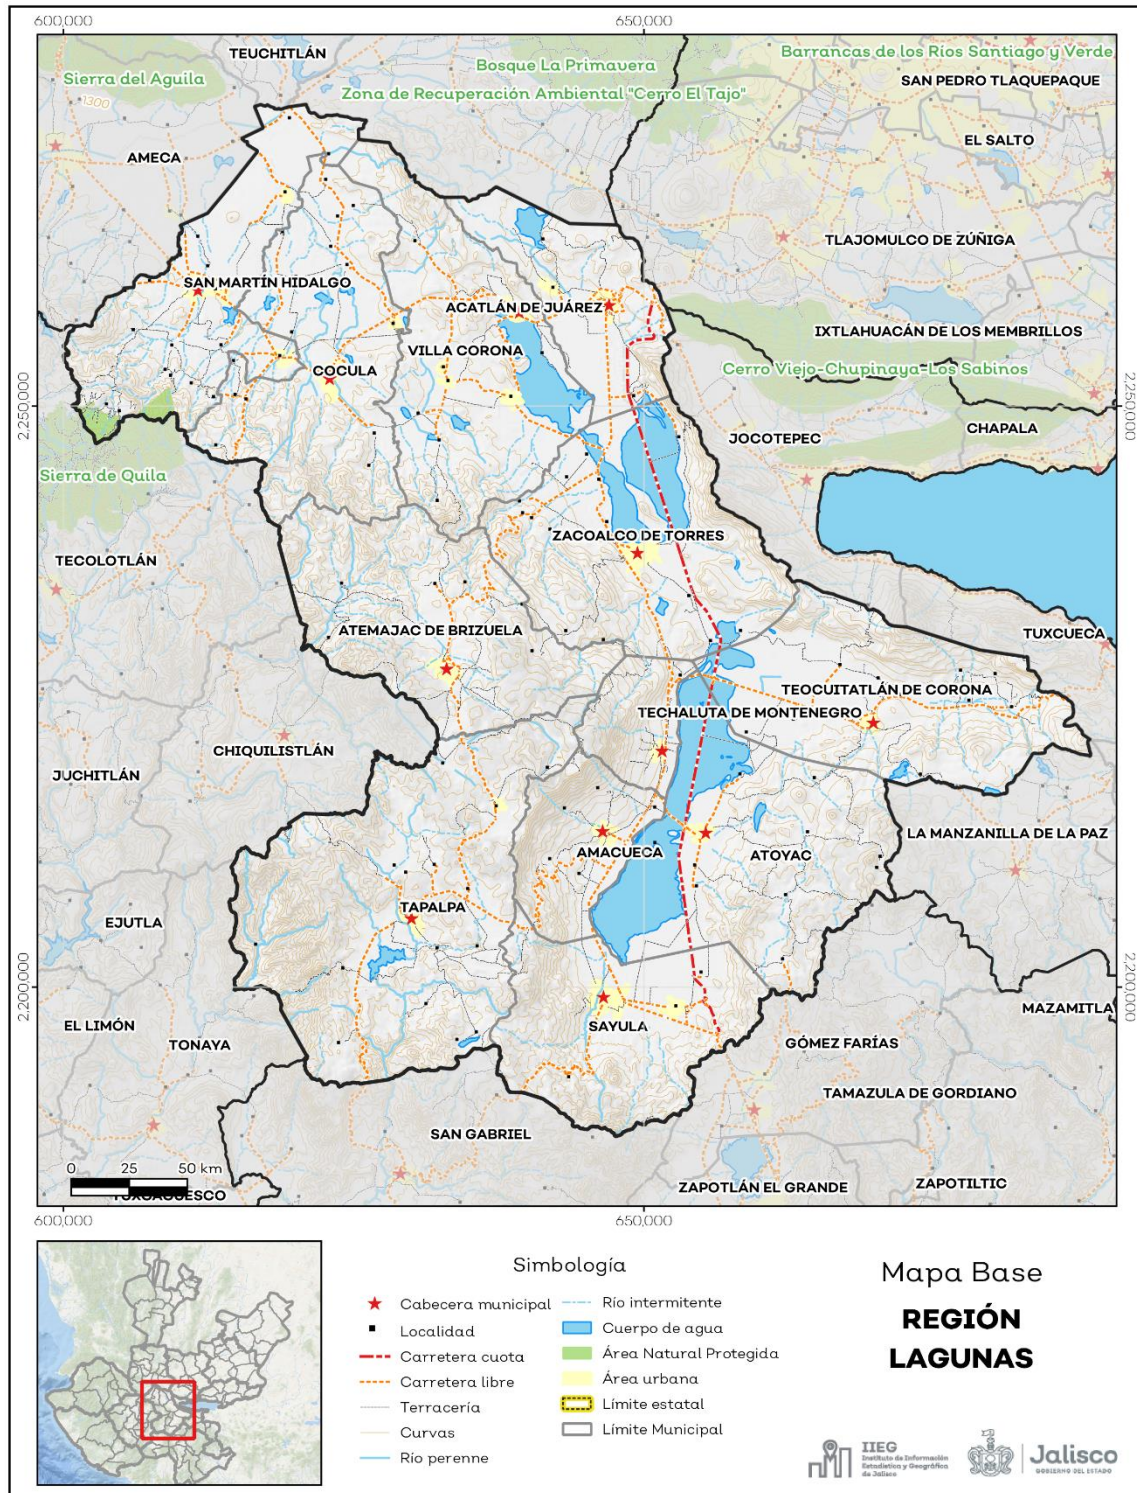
600,000

650,000

TEUCHITLÁN

Sierra del Aguila

1300

Bosque La Primavera

Zona de Recuperación Ambiental "Cerro El Tajo"

Barrancas de los Ríos Santiago y Verde

SAN PEDRO TLAQUEPAQUE

AMECA

EL SALTO

TLAJOMULCO DE ZÚÑIGA

SAN MARTÍN HIDALGO

ACATLÁN DE JUÁREZ

IXTLAHUACÁN DE LOS MEMBRILLOS

VILLA CORONA

COCULA

Cerro Viejo-Chupinaya-Los Sabinos

2,250,000

2,250,000

JOCOTEPEC

CHAPALA

Sierra de Quila

ZACOALCO DE TORRES

TECOLOTLÁN

ATEMAJAC DE BRIZUELA

TUXCUECA

TEOCUITATLÁN DE CORONA

TECHALUTA DE MONTENEGRO

CHIQUILISTLÁN

JUCHITLÁN

LA MANZANILLA DE LA PAZ

AMACUECA

ATOYAC

EJUTLA

TAPALPA

2,200,000

2,200,000

MAZAMITLA

EL LIMÓN

SAYULA

TONAYA

GÓMEZ FARÍAS

TAMAZULA DE GORDIANO

SAN GABRIEL

0 25 50 km

TUXCACUESCO

ZAPOTLÁN EL GRANDE

ZAPOTILTIC

600,000

650,000

Simbología

Cabecera municipal

Localidad

Carretera cuota

Carretera libre

Terracería

Curvas

Río perenne

Río intermitente

Cuerpo de agua

Área Natural Protegida

Área urbana

Límite estatal

Límite Municipal

Mapa Base

REGIÓN LAGUNAS

IIEG Instituto de Información Estadística y Geográfica de Jalisco

Jalisco GOBIERNO DEL ESTADO